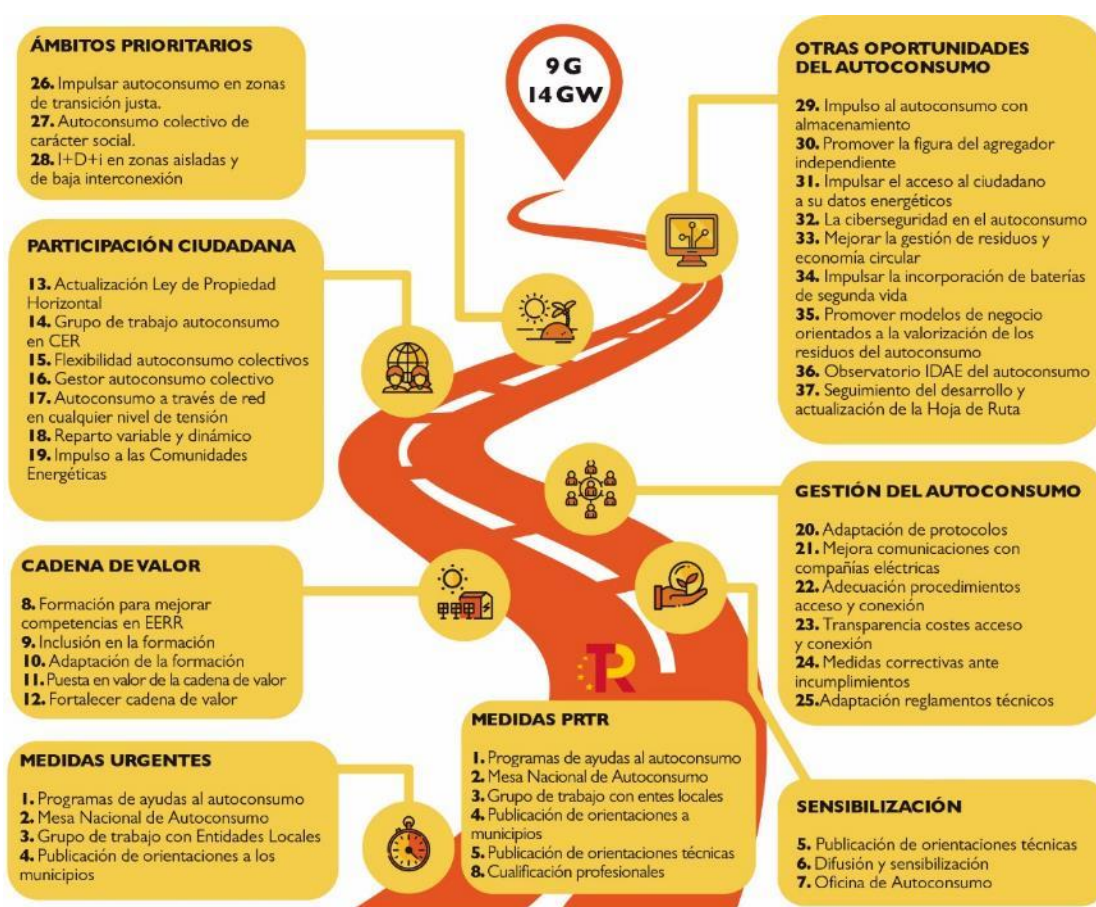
9 G
14 GW

ÁMBITOS PRIORITARIOS

26. Impulsar autoconsumo en zonas de transición justa.
27. Autoconsumo colectivo de carácter social.
28. I+D+i en zonas aisladas y de baja interconexión

OTRAS OPORTUNIDADES DEL AUTOCONSUMO

29. Impulso al autoconsumo con almacenamiento
30. Promover la figura del agregador independiente
31. Impulsar el acceso al ciudadano a su datos energéticos
32. La ciberseguridad en el autoconsumo
33. Mejorar la gestión de residuos y economía circular
34. Impulsar la incorporación de baterías de segunda vida
35. Promover modelos de negocio orientados a la valorización de los residuos del autoconsumo
36. Observatorio IDAE del autoconsumo
37. Seguimiento del desarrollo y actualización de la Hoja de Ruta

PARTICIPACIÓN CIUDADANA

13. Actualización Ley de Propiedad Horizontal
14. Grupo de trabajo autoconsumo en CER
15. Flexibilidad autoconsumo colectivos
16. Gestor autoconsumo colectivo
17. Autoconsumo a través de red en cualquier nivel de tensión
18. Reparto variable y dinámico
19. Impulso a las Comunidades Energéticas

GESTIÓN DEL AUTOCONSUMO

20. Adaptación de protocolos
21. Mejora comunicaciones con compañías eléctricas
22. Adecuación procedimientos acceso y conexión
23. Transparencia costes acceso y conexión
24. Medidas correctivas ante incumplimientos
25. Adaptación reglamentos técnicos

CADENA DE VALOR

8. Formación para mejorar competencias en EERR
9. Inclusión en la formación
10. Adaptación de la formación
11. Puesta en valor de la cadena de valor
12. Fortalecer cadena de valor

TR

MEDIDAS PRTR

1. Programas de ayudas al autoconsumo
2. Mesa Nacional de Autoconsumo
3. Grupo de trabajo con entes locales
4. Publicación de orientaciones a municipios
5. Publicación de orientaciones técnicas
8. Cualificación profesionales

MEDIDAS URGENTES

1. Programas de ayudas al autoconsumo
2. Mesa Nacional de Autoconsumo
3. Grupo de trabajo con Entidades Locales
4. Publicación de orientaciones a los municipios

SENSIBILIZACIÓN

5. Publicación de orientaciones técnicas
6. Difusión y sensibilización
7. Oficina de Autoconsumo